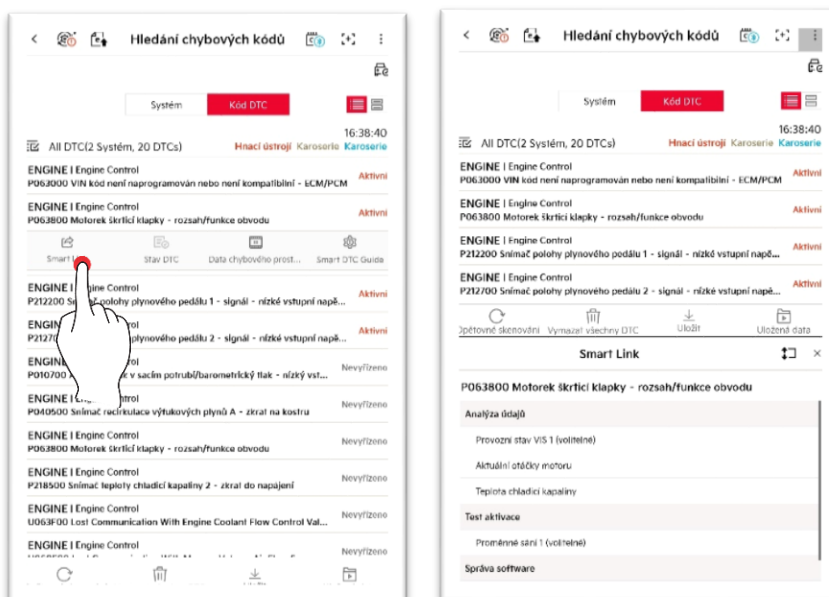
Hledání chybových kódů

Systém | Kód DTC

16:38:40

All DTC(2 Systém, 20 DTCs) Hnací ústrojí Karoserie Karoserie

ENGINE | Engine Control
P063000 VIN kód není naprogramován nebo není kompatibilní - ECM/PCM Aktivní

ENGINE | Engine Control
P063800 Motorek škrticí klapky - rozsah/funkce obvodu Aktivní

Smart L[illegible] Stav DTC Data chybového prost... Smart DTC Guide

ENGINE | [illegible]
P212200 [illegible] polohy plynového pedálu 1 - signál - nízké vstupní napě... Aktivní

ENGINE | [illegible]
P2127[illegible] polohy plynového pedálu 2 - signál - nízké vstupní napě... Aktivní

ENGINE | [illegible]
P010700 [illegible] v sacím potrubí/barometrický tlak - nízký vst... Nevyřízeno

ENGINE | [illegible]
P040500 Snímač recirkulace výfukových plynů A - zkrat na kostru Nevyřízeno

ENGINE | Engine Control
P063800 Motorek škrticí klapky - rozsah/funkce obvodu Nevyřízeno

ENGINE | Engine Control
P218500 Snímač teploty chladicí kapaliny 2 - zkrat do napájení Nevyřízeno

ENGINE | Engine Control
U063F00 Lost Communication With Engine Coolant Flow Control Val... Nevyřízeno

ENGINE | Engine Control
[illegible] Nevyřízeno

Hledání chybových kódů

Systém | Kód DTC

16:38:40

All DTC(2 Systém, 20 DTCs) Hnací ústrojí Karoserie Karoserie

ENGINE | Engine Control
P063000 VIN kód není naprogramován nebo není kompatibilní - ECM/PCM Aktivní

ENGINE | Engine Control
P063800 Motorek škrticí klapky - rozsah/funkce obvodu Aktivní

ENGINE | Engine Control
P212200 Snímač polohy plynového pedálu 1 - signál - nízké vstupní napě... Aktivní

ENGINE | Engine Control
P212700 Snímač polohy plynového pedálu 2 - signál - nízké vstupní napě... Aktivní

Opětovné skenování Vymazat všechny DTC Uložit Uložená data

Smart Link

P063800 Motorek škrticí klapky - rozsah/funkce obvodu

Analýza údajů
Provozní stav VIS 1 (volitelné)
Aktuální otáčky motoru
Teplota chladicí kapaliny
Test aktivace
Proměnné sání 1 (volitelné)
Správa software